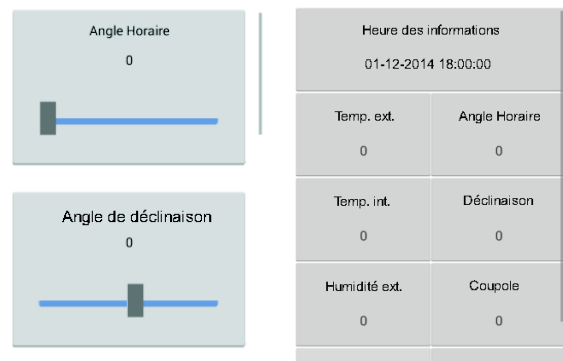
Angle Horaire

0

Angle de déclinaison

0

Heure des informations

01-12-2014 18:00:00

| Temp. ext. | Angle Horaire |
|---|---|
| 0 | 0 |
| Temp. int. | Déclinaison |
| 0 | 0 |
| Humidité ext. | Coupole |
| 0 | 0 |